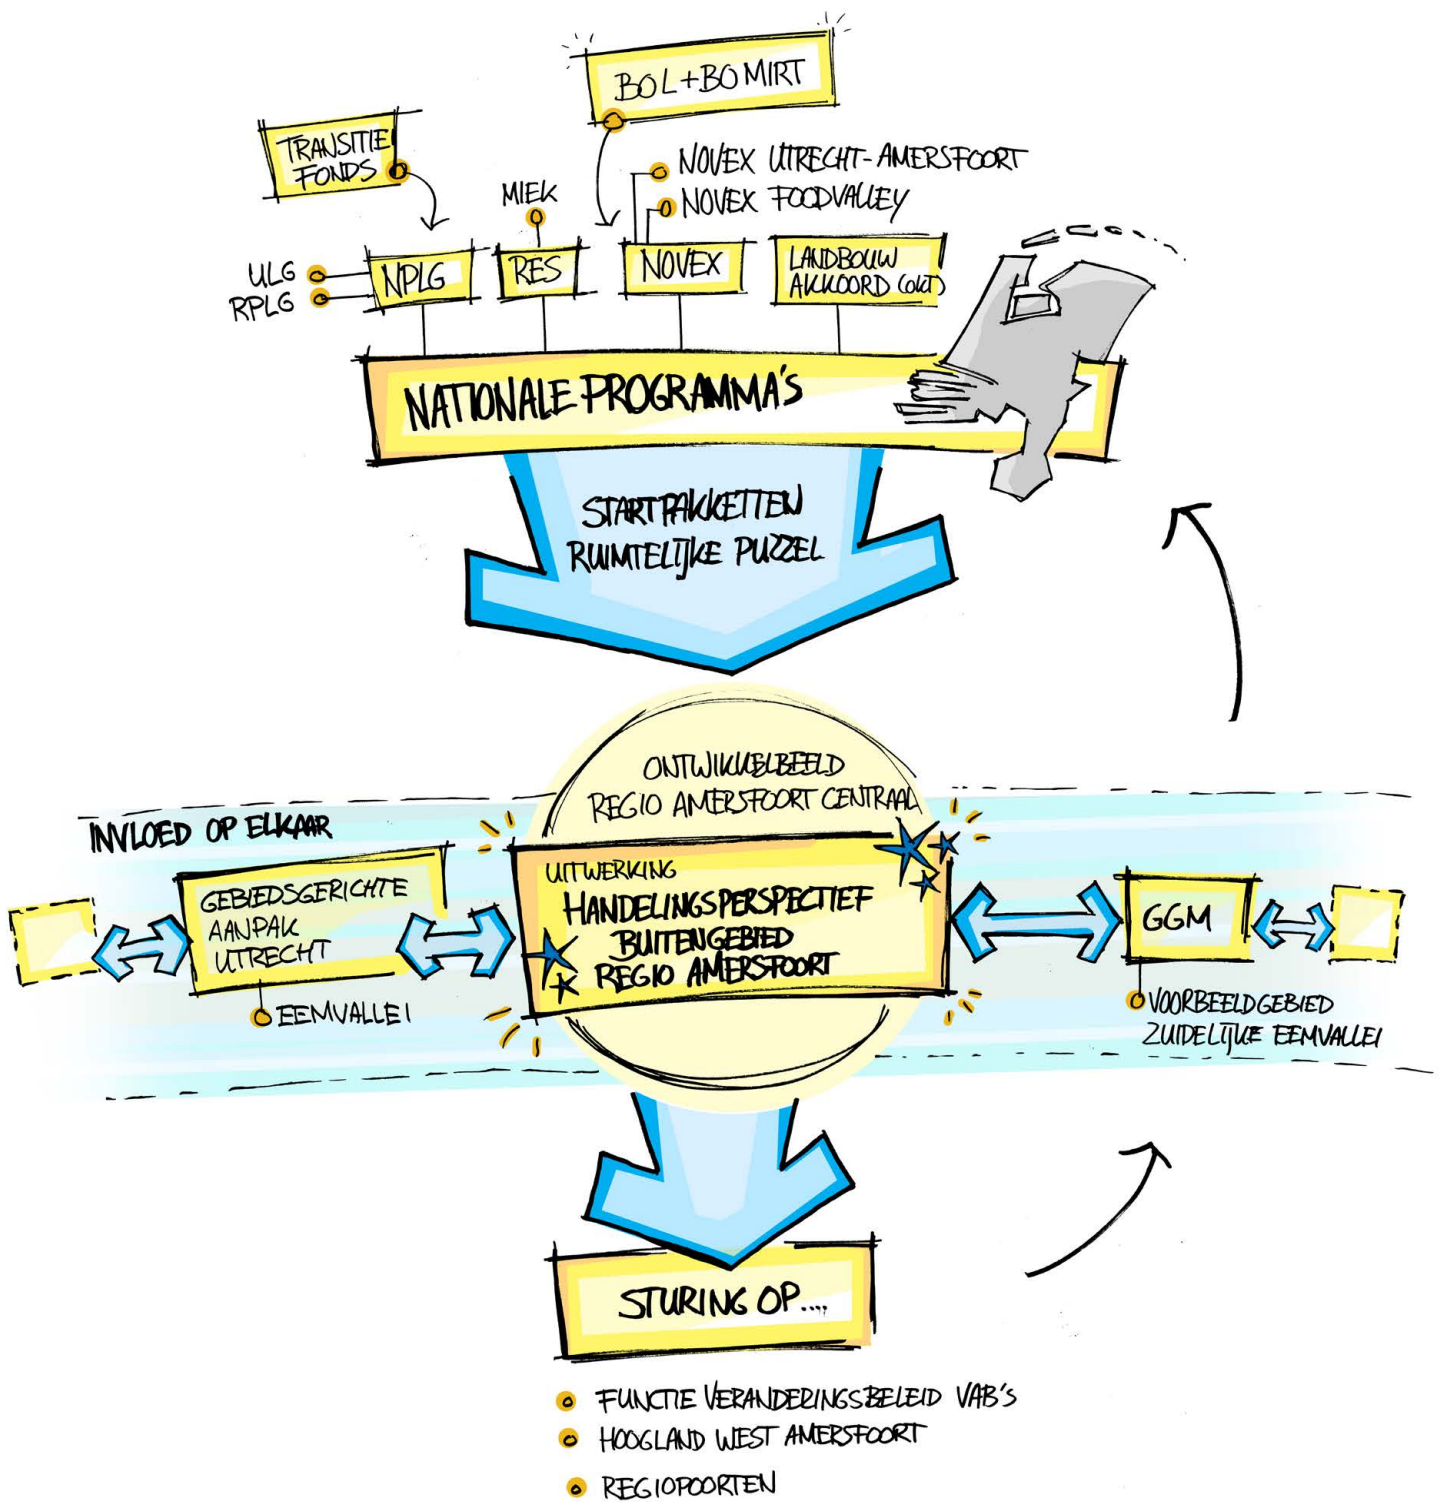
BOL + BO MIRT

TRANSITIE FONDS

NOVEX UTRECHT-AMERSFOORT
NOVEX FOODVALLEY

MIEK

ULG
RPLG

NPLG

RES

NOVEX

LANDBOUW AKKOORD (OKT)

NATIONALE PROGRAMMA'S

STARTPAKKETTEN RUIMTELIJKE PUZZEL

ONTWIKKELBEELD REGIO AMERSFOORT CENTRAAL

INVLOED OP ELKAAR

GEBIEDSGERICHTE AANPAK UTRECHT

EEMVALLEI

UITWERKING
HANDELINGSPERSPECTIEF BUITENGEBIED REGIO AMERSFOORT

GGM

VOORBEELDGEBIED ZUIDELIJKE EEMVALLEI

STURING OP...

FUNCTIE VERANDERINGSBELEID VAB'S
HOOGLAND WEST AMERSFOORT
REGIOPOORTEN